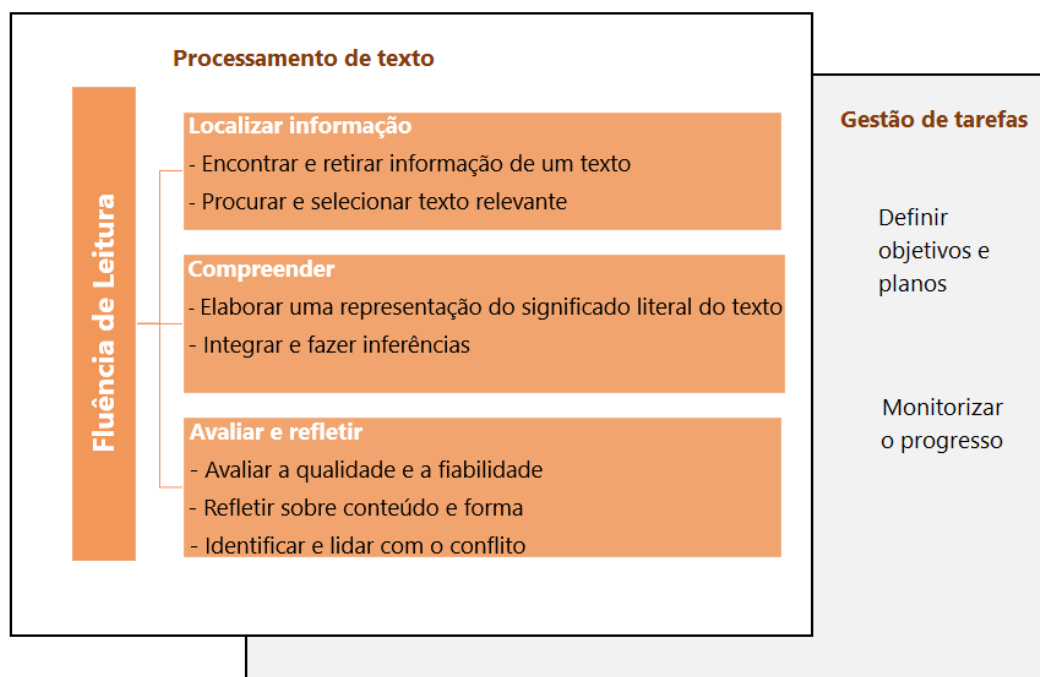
Processamento de texto

Fluência de Leitura

Localizar informação
- Encontrar e retirar informação de um texto
- Procurar e selecionar texto relevante

Compreender
- Elaborar uma representação do significado literal do texto
- Integrar e fazer inferências

Avaliar e refletir
- Avaliar a qualidade e a fiabilidade
- Refletir sobre conteúdo e forma
- Identificar e lidar com o conflito

Gestão de tarefas

Definir objetivos e planos

Monitorizar o progresso